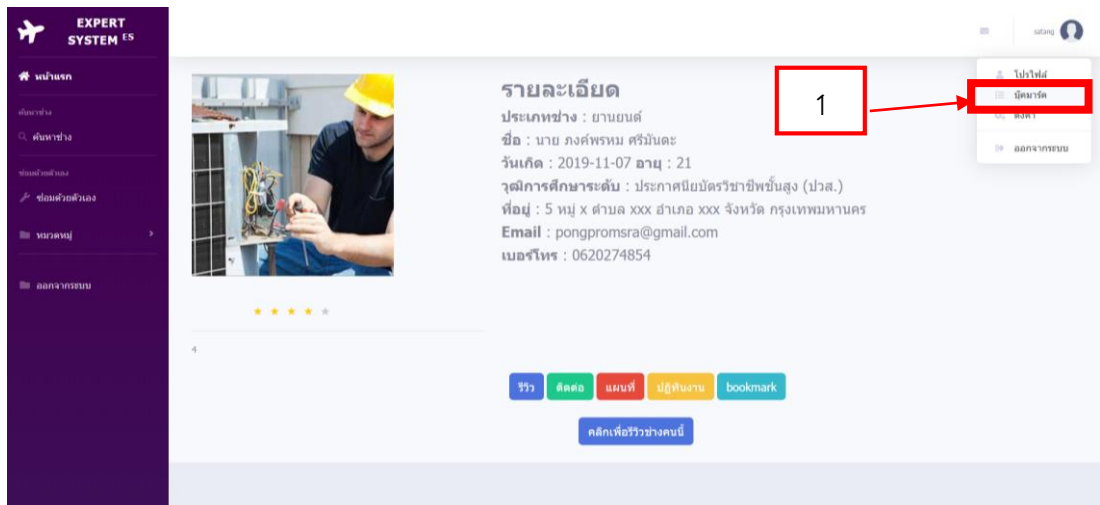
EXPERT SYSTEM ES

หน้าแรก

ค้นหาช่าง

ค้นหาช่าง

ซ่อมด้วยตัวเอง

ซ่อมด้วยตัวเอง

หมวดหมู่

ออกจากระบบ

satang

โปรไฟล์

บุ๊คมาร์ค

ตั้งค่า

ออกจากระบบ

1

รายละเอียด

ประเภทช่าง : ยานยนต์

ชื่อ : นาย ภงค์พรหม ศรีมันตะ

วันเกิด : 2019-11-07 อายุ : 21

วุฒิการศึกษาระดับ : ประกาศนียบัตรวิชาชีพชั้นสูง (ปวส.)

ที่อยู่ : 5 หมู่ x ตำบล xxx อำเภอ xxx จังหวัด กรุงเทพมหานคร

Email : pongpromsra@gmail.com

เบอร์โทร : 0620274854

★ ★ ★ ★ ★

4

รีวิว ติดต่อ แผนที่ ปฏิทินงาน bookmark

คลิกเพื่อรีวิวช่างคนนี้